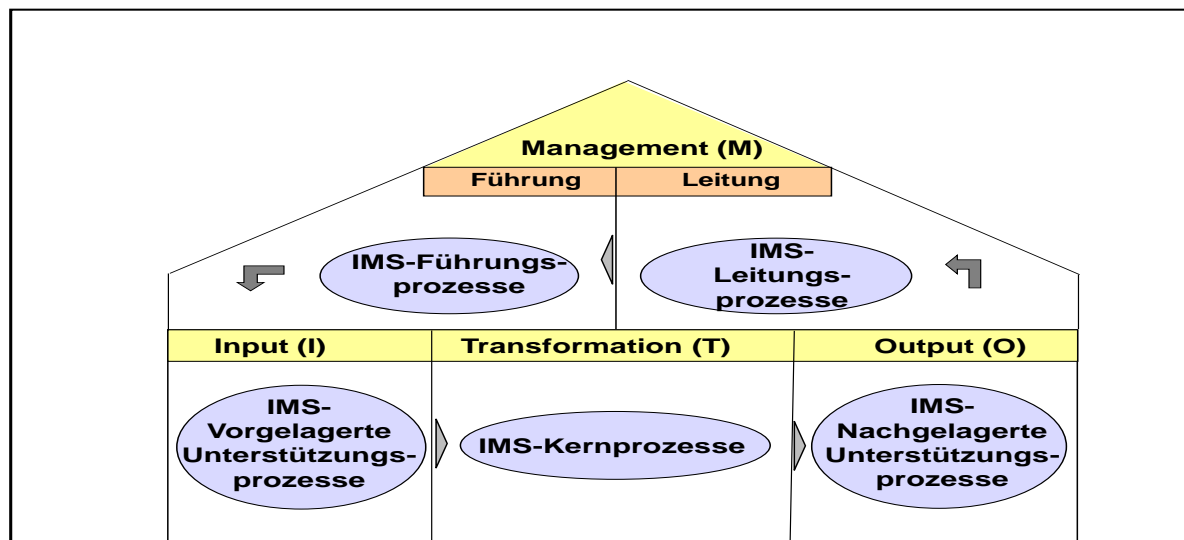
Management (M)

Führung

Leitung

IMS-Führungsprozesse

IMS-Leitungsprozesse

Input (I)

Transformation (T)

Output (O)

IMS-Vorgelagerte Unterstützungsprozesse

IMS-Kernprozesse

IMS-Nachgelagerte Unterstützungsprozesse